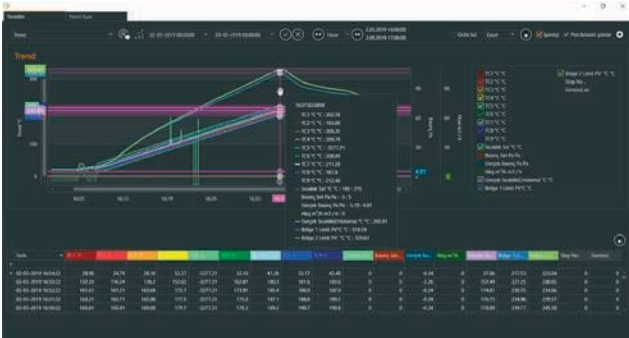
Trend

Trend

02-05-2019 00:00:00

03-05-2019 00:00:00

Hour

2.05.2019 16:00:00
2.05.2019 17:00:00

Excel

Trend

TC1 °C: 202,34
TC2 °C: 193,09
TC3 °C: 205,78
TC4 °C: 209,16
TC5 °C: -3277,21
TC6 °C: 208,85
TC7 °C: 211,28
TC8 °C: 196,6
TC9 °C: 212,42

Sıcaklık Set °C

Bolge 1 Letal PV °C

TC1 °C
TC2 °C
TC3 °C
TC4 °C
TC5 °C
TC6 °C
TC7 °C
TC8 °C
TC9 °C

Sıcaklık Set °C

Bolge 1 Letal PV °C

| Tarih | | | | | | | | | | | | | | | | | |
|---|---|---|---|---|---|---|---|---|---|---|---|---|---|---|---|---|---|
| 02-05-2019 16:54:22 | 28,96 | 24,79 | 28,16 | 32,27 | -3277,21 | 32,10 | 41,26 | 33,17 | 42,48 | 0 | 0 | 0 | -0,34 | 0 | 27,86 | 217,53 | 222,04 |
| 02-05-2019 16:54:22 | 133,23 | 116,24 | 126,2 | 152,02 | -3277,21 | 162,81 | 180,3 | 181,6 | 183,6 | 0 | 0 | 0 | -2,26 | 0 | 157,49 | 227,25 | 238,65 |
| 02-05-2019 16:54:22 | 163,03 | 167,11 | 163,68 | 171,7 | -3277,21 | 173,91 | 185,4 | 186,3 | 187,9 | 0 | 0 | 0 | -0,34 | 0 | 174,61 | 230,15 | 234,66 |
| 02-05-2019 16:54:22 | 168,21 | 160,71 | 169,08 | 177,9 | -3277,21 | 175,4 | 187,1 | 188,6 | 189,2 | 0 | 0 | 0 | -0,34 | 0 | 176,73 | 234,96 | 239,57 |
| 02-05-2019 16:54:22 | 169,01 | 165,01 | 169,09 | 179,7 | -3277,21 | 176,3 | 189,2 | 190,7 | 190,6 | 0 | 0 | 0 | -0,34 | 0 | 178,09 | 239,77 | 245,18 |